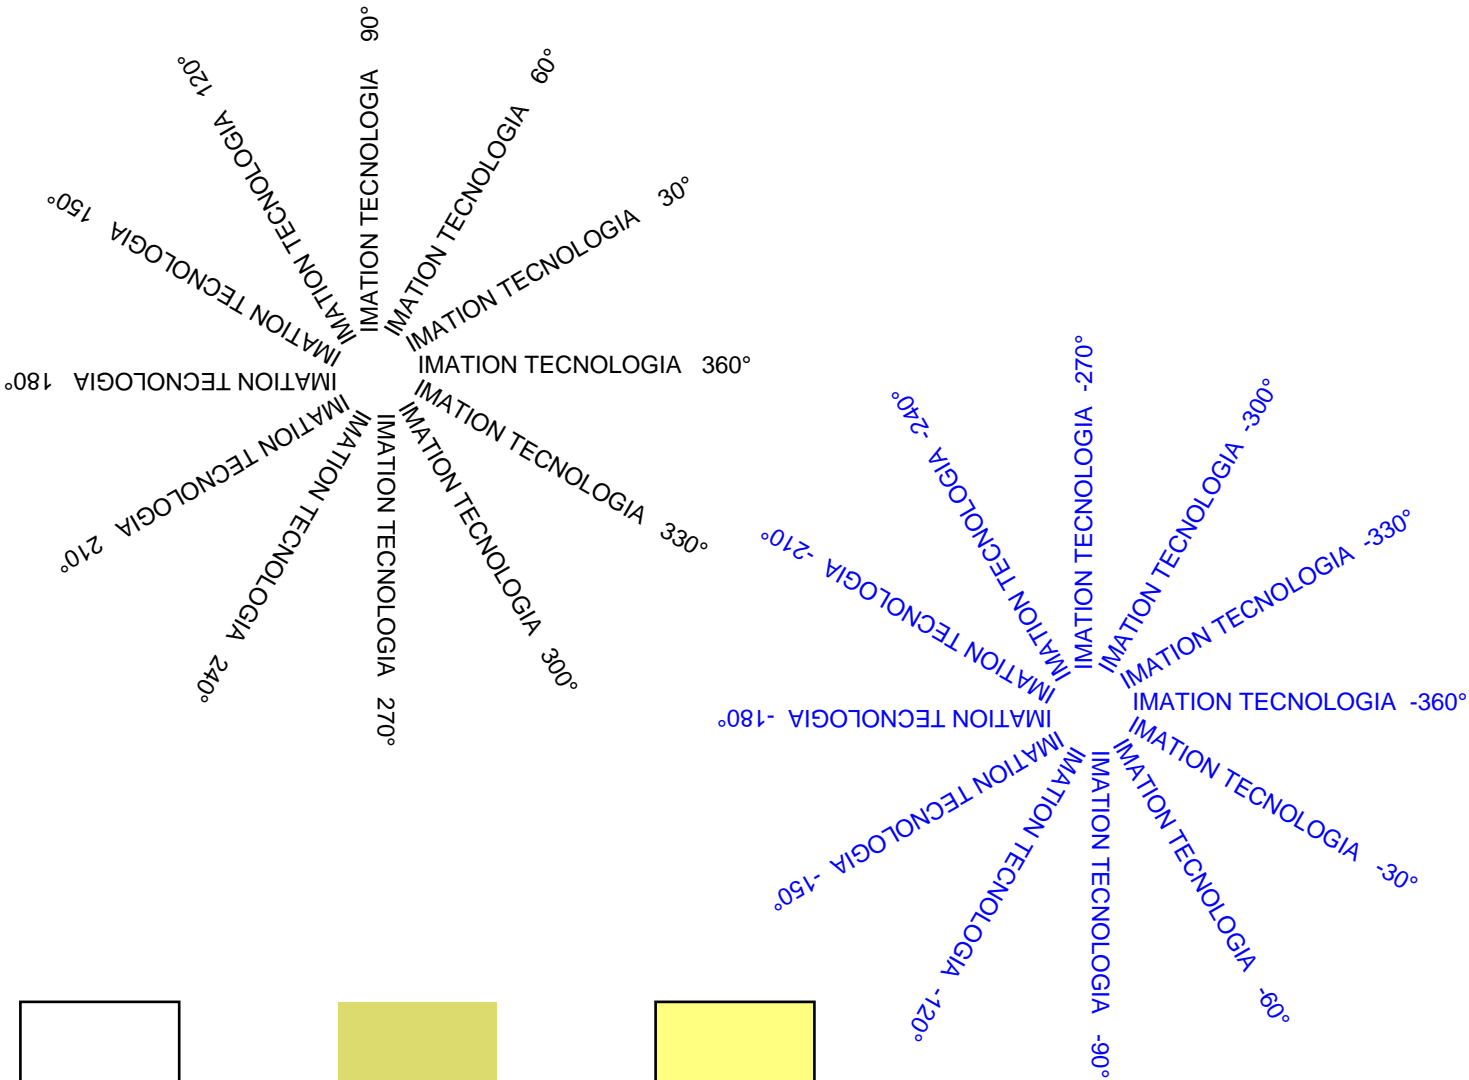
IMATION TECNOLOGIA 90°
IMATION TECNOLOGIA 120°
IMATION TECNOLOGIA 60°
IMATION TECNOLOGIA 30°
IMATION TECNOLOGIA 150°
IMATION TECNOLOGIA 360°
IMATION TECNOLOGIA 180°
IMATION TECNOLOGIA 330°
IMATION TECNOLOGIA 210°
IMATION TECNOLOGIA 300°
IMATION TECNOLOGIA 240°
IMATION TECNOLOGIA 270°

IMATION TECNOLOGIA -270°
IMATION TECNOLOGIA -240°
IMATION TECNOLOGIA -300°
IMATION TECNOLOGIA -330°
IMATION TECNOLOGIA -210°
IMATION TECNOLOGIA -360°
IMATION TECNOLOGIA -180°
IMATION TECNOLOGIA -30°
IMATION TECNOLOGIA -150°
IMATION TECNOLOGIA -60°
IMATION TECNOLOGIA -120°
IMATION TECNOLOGIA -90°